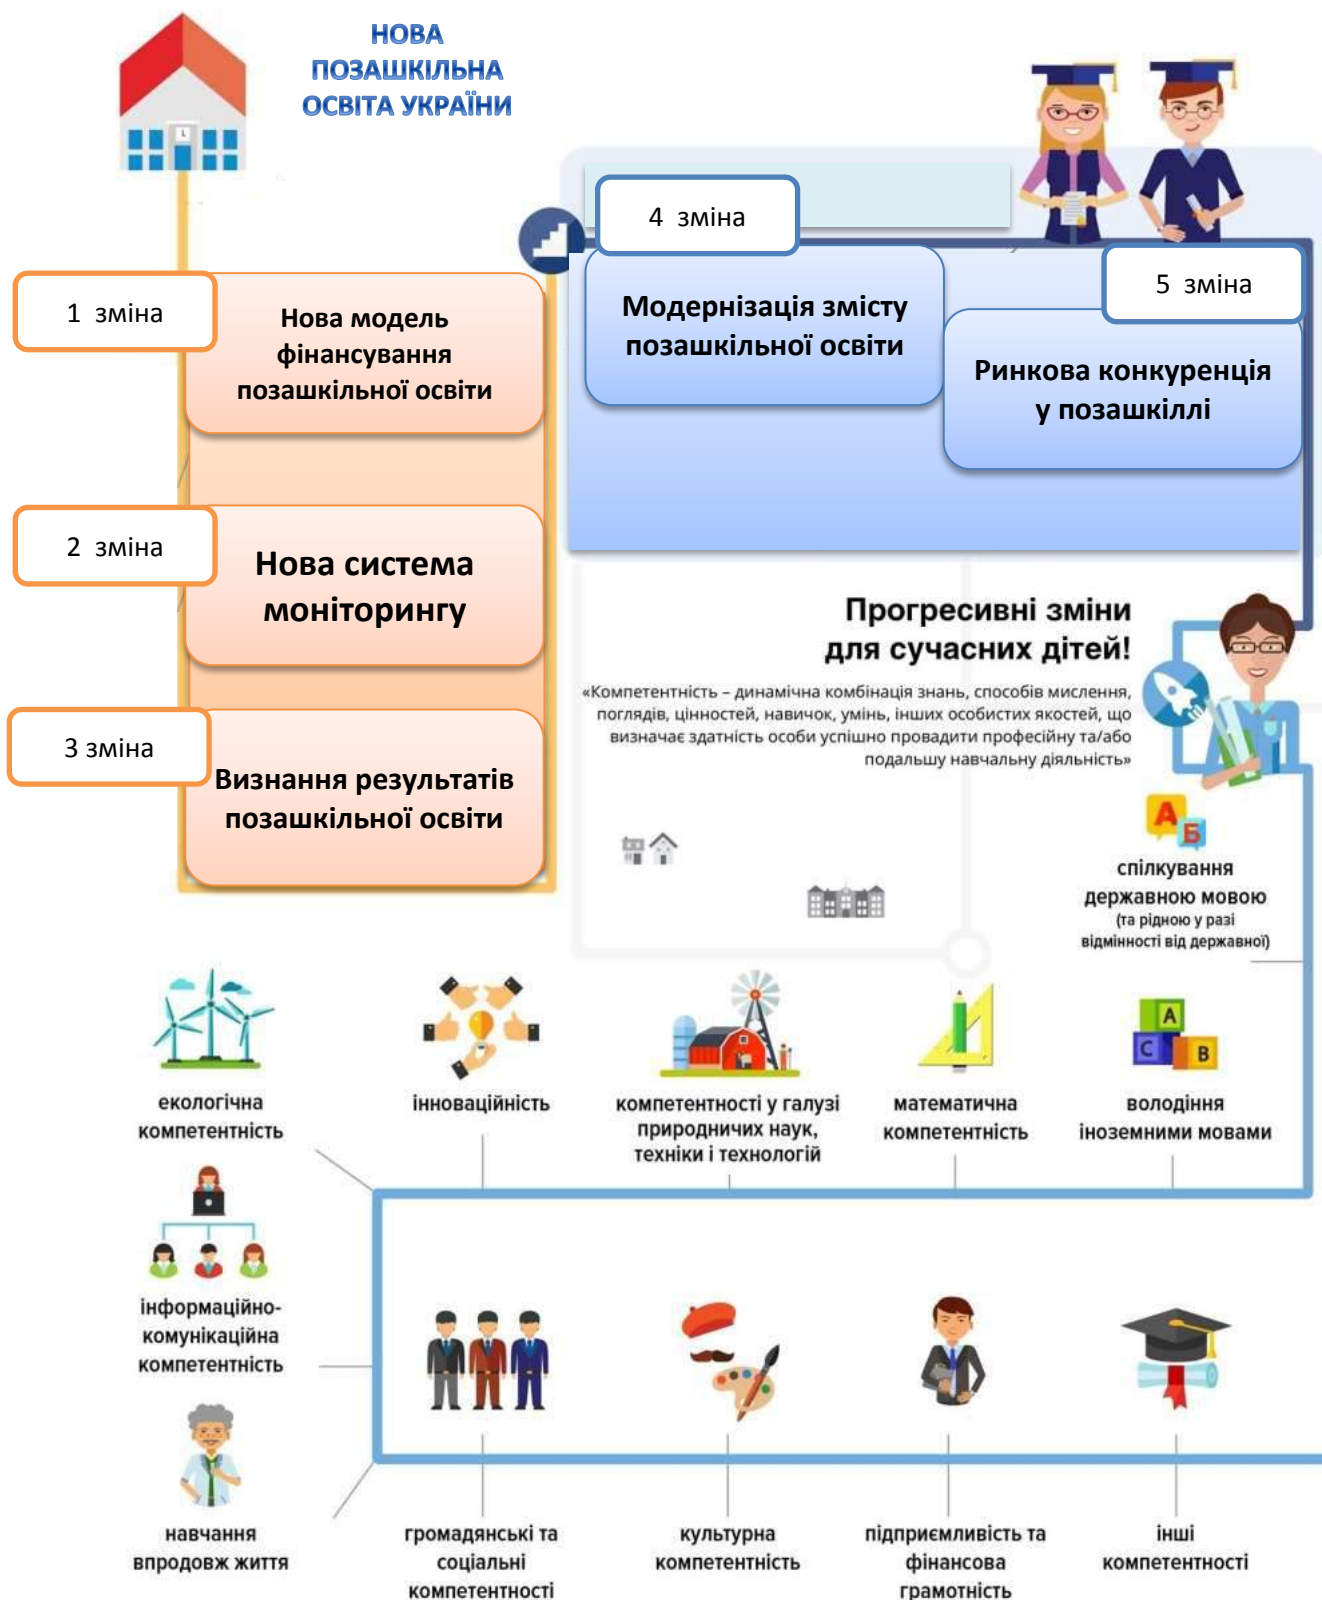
НОВА ПОЗАШКІЛЬНА ОСВІТА УКРАЇНИ

1 зміна

Нова модель фінансування позашкільної освіти

2 зміна

Нова система моніторингу

3 зміна

Визнання результатів позашкільної освіти

4 зміна

Модернізація змісту позашкільної освіти

5 зміна

Ринкова конкуренція у позашкіллі

Прогресивні зміни для сучасних дітей!

«Компетентність – динамічна комбінація знань, способів мислення, поглядів, цінностей, навичок, умінь, інших особистих якостей, що визначає здатність особи успішно провадити професійну та/або подальшу навчальну діяльність»

А Б

спілкування державною мовою (та рідною у разі відмінності від державної)

екологічна компетентність

інноваційність

компетентності у галузі природничих наук, техніки і технологій

математична компетентність

A C B

володіння іноземними мовами

інформаційно-комунікаційна компетентність

навчання впродовж життя

громадянські та соціальні компетентності

культурна компетентність

підприємливість та фінансова грамотність

інші компетентності